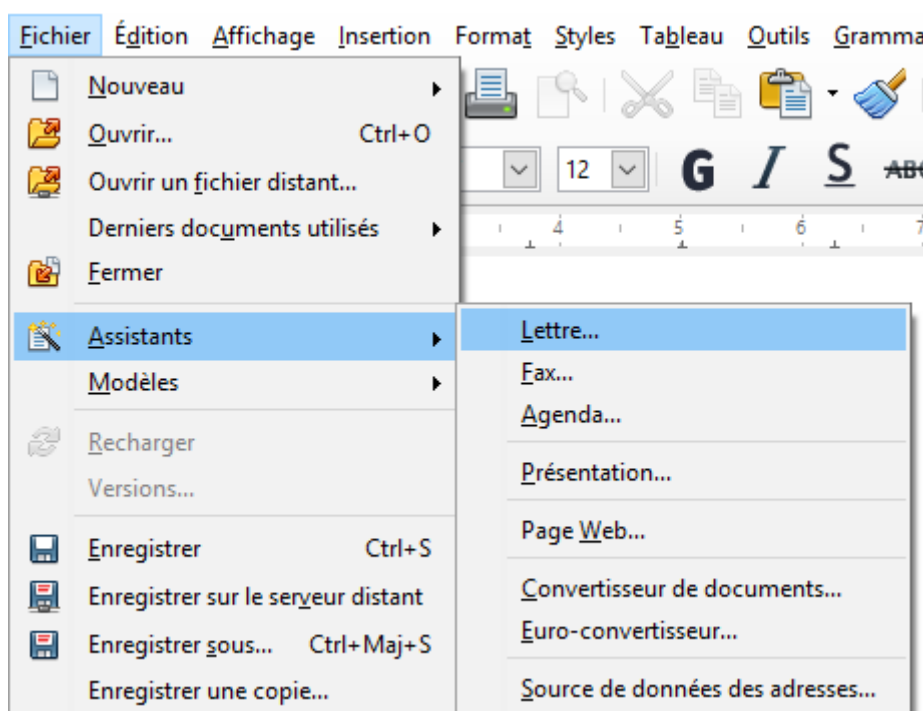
Fichier Édition Affichage Insertion Format Styles Tableau Outils Gramma

Nouveau
Ouvrir... Ctrl+O
Ouvrir un fichier distant...
Derniers documents utilisés
Fermer
Assistants
Modèles
Recharger
Versions...
Enregistrer Ctrl+S
Enregistrer sur le serveur distant
Enregistrer sous... Ctrl+Maj+S
Enregistrer une copie...

12
G I S ABC

4 5 6 7

Lettre...
Fax...
Agenda...
Présentation...
Page Web...
Convertisseur de documents...
Euro-convertisseur...
Source de données des adresses...